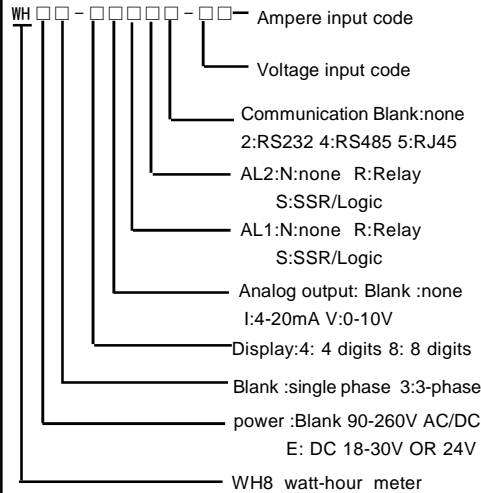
WH □ □ - □ □ □ □ □ - □ □

Ampere input code

Voltage input code

Communication Blank:none 2:RS232 4:RS485 5:RJ45

AL2:N:none R:Relay S:SSR/Logic

AL1:N:none R:Relay S:SSR/Logic

Analog output: Blank :none I:4-20mA V:0-10V

Display:4: 4 digits 8: 8 digits

Blank :single phase 3:3-phase

power :Blank 90-260V AC/DC E: DC 18-30V OR 24V

WH8 watt-hour meter